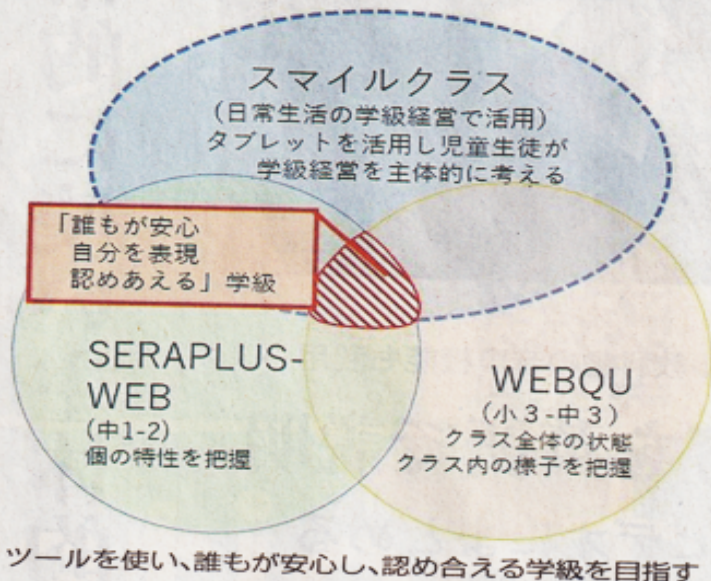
スマイルクラス
(日常生活の学級経営で活用)
タブレットを活用し児童生徒が
学級経営を主体的に考える

「誰もが安心
自分を表現
認めあえる」学級

SERAPLUS-WEB
(中1-2)
個の特性を把握

WEBQU
(小3-中3)
クラス全体の状態
クラス内の様子を把握

ツールを使い、誰もが安心し、認め合える学級を目指す